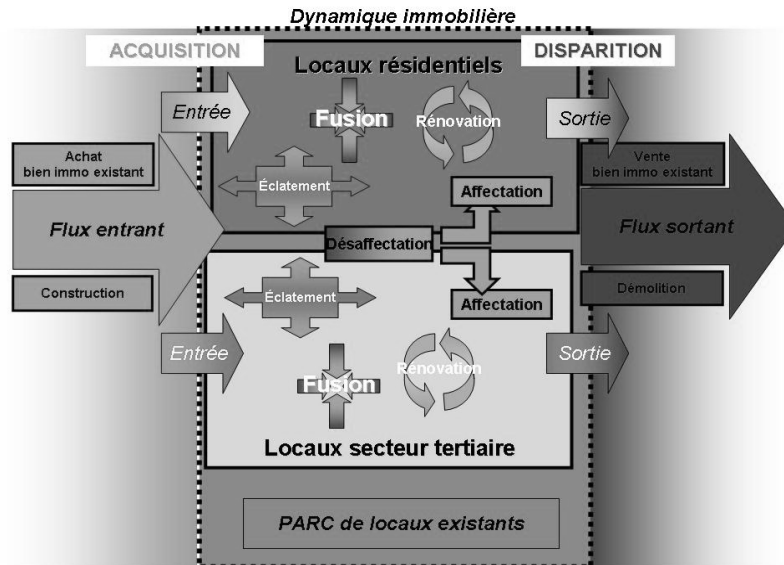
Dynamique immobilière

ACQUISITION

DISPARITION

Locaux résidentiels

Entrée

Fusion

Rénovation

Sortie

Achat
bien immo existant

Vente
bien immo existant

Éclatement

Affectation

Flux entrant

Flux sortant

Désaffectation

Construction

Éclatement

Affectation

Démolition

Entrée

Sortie

Fusion

Rénovation

Locaux secteur tertiaire

PARC de locaux existants